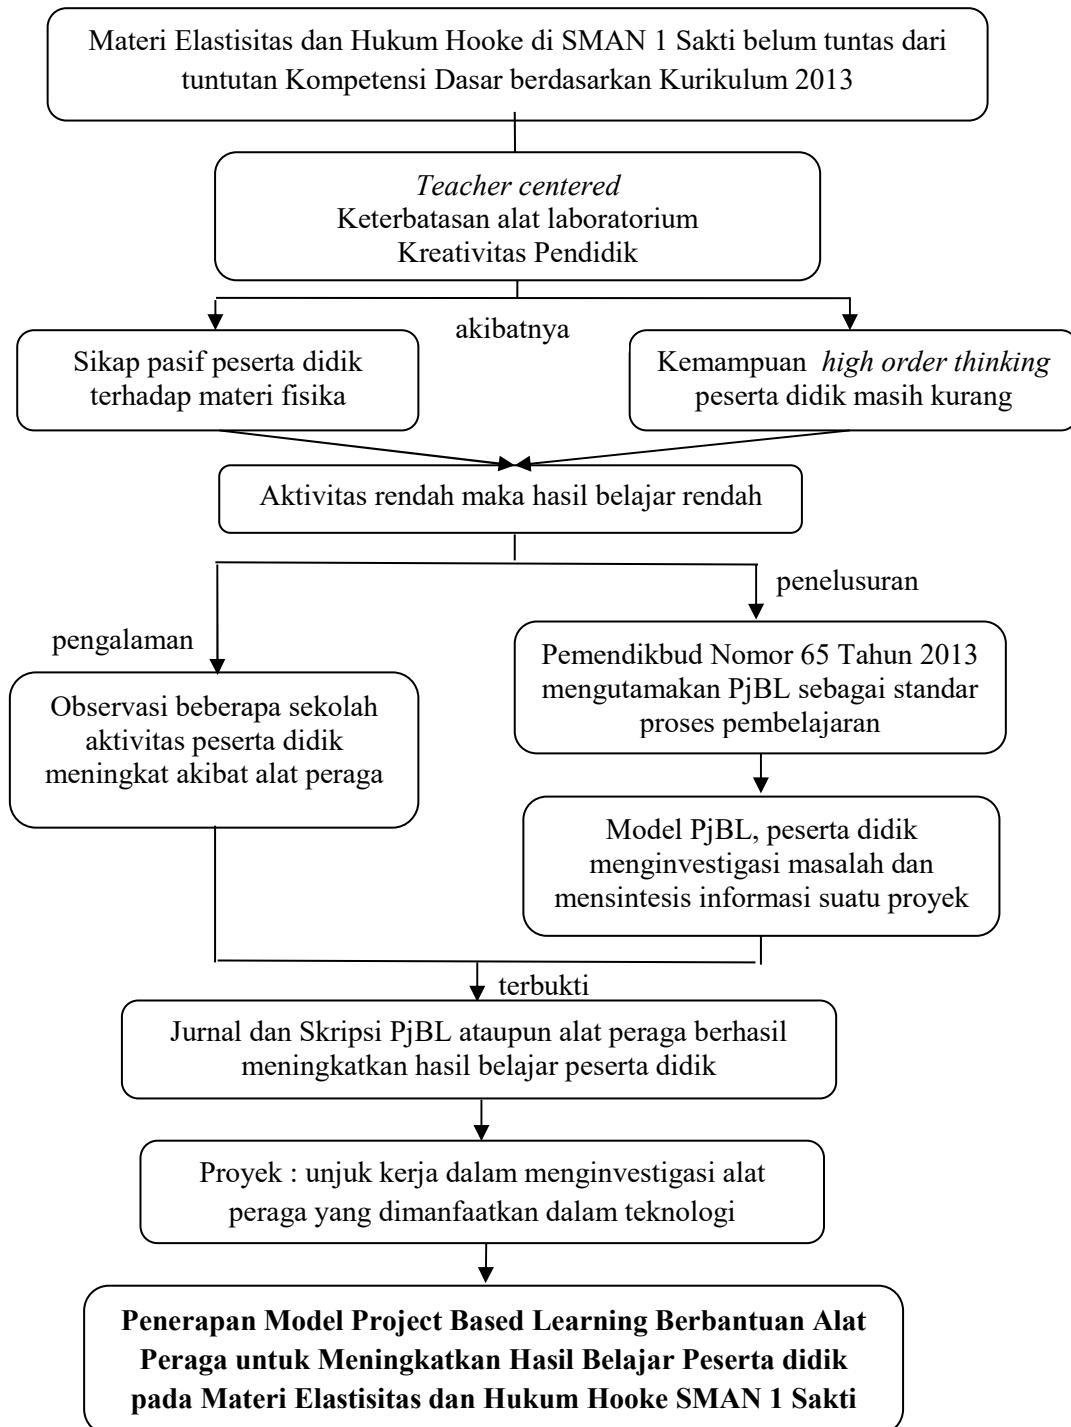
Materi Elastisitas dan Hukum Hooke di SMAN 1 Sakti belum tuntas dari tuntutan Kompetensi Dasar berdasarkan Kurikulum 2013

*Teacher centered*
Keterbatasan alat laboratorium
Kreativitas Pendidik

akibatnya

Sikap pasif peserta didik terhadap materi fisika

Kemampuan *high order thinking* peserta didik masih kurang

Aktivitas rendah maka hasil belajar rendah

pengalaman

Observasi beberapa sekolah aktivitas peserta didik meningkat akibat alat peraga

penelusuran

Pemendikbud Nomor 65 Tahun 2013 mengutamakan PjBL sebagai standar proses pembelajaran

Model PjBL, peserta didik menginvestigasi masalah dan mensintesis informasi suatu proyek

terbukti

Jurnal dan Skripsi PjBL ataupun alat peraga berhasil meningkatkan hasil belajar peserta didik

Proyek : unjuk kerja dalam menginvestigasi alat peraga yang dimanfaatkan dalam teknologi

**Penerapan Model Project Based Learning Berbantuan Alat Peraga untuk Meningkatkan Hasil Belajar Peserta didik pada Materi Elastisitas dan Hukum Hooke SMAN 1 Sakti**